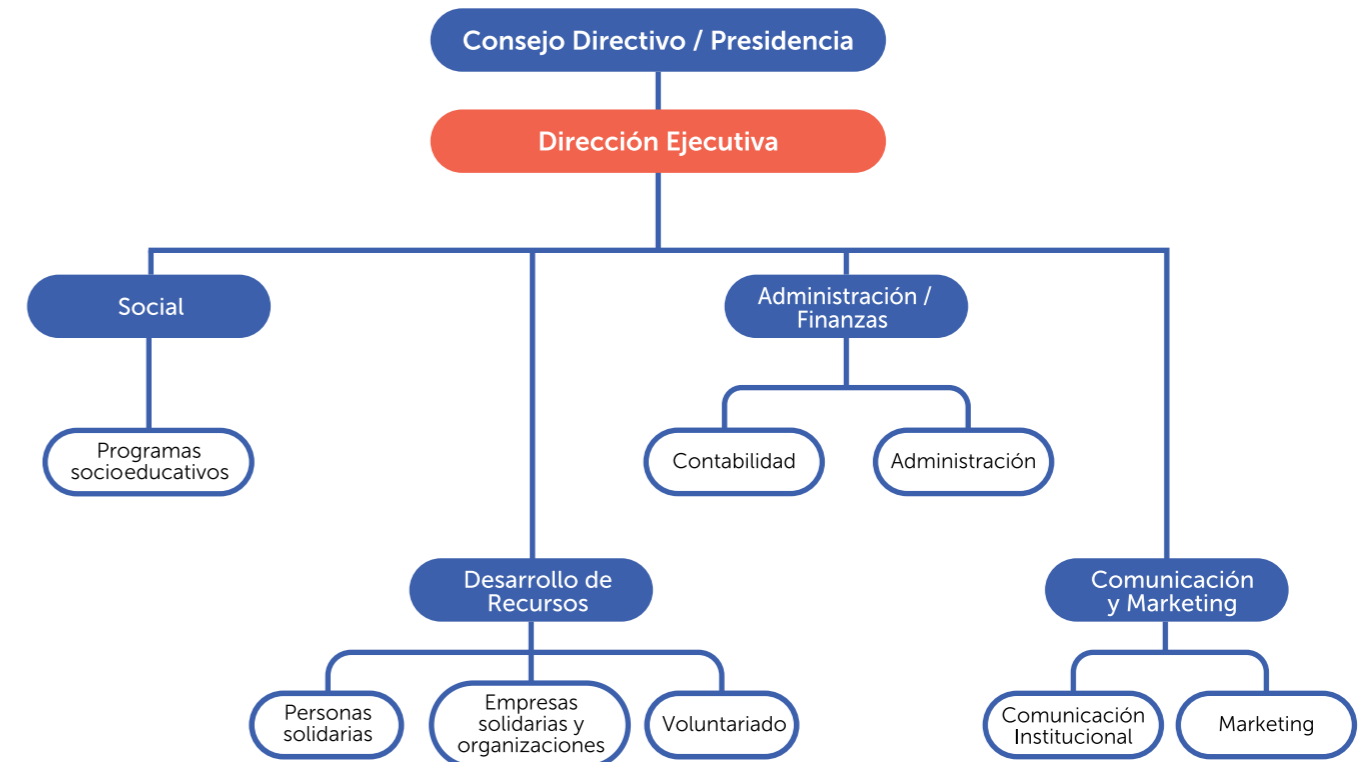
Consejo Directivo / Presidencia

Dirección Ejecutiva

Social

Programas socioeducativos

Desarrollo de Recursos

Personas solidarias

Empresas solidarias y organizaciones

Voluntariado

Administración / Finanzas

Contabilidad

Administración

Comunicación y Marketing

Comunicación Institucional

Marketing